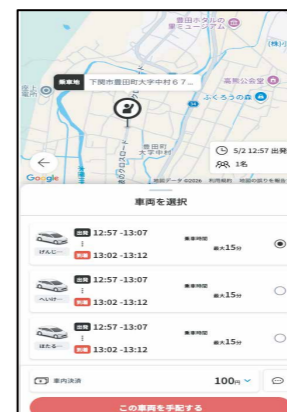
豊田ホタルの里ミュージアム

(株)ミ

出発地

下関市豊田町大字中村６７...

豊田公会堂

ふくろうの森

豊田町大字中村

5/2 12:57 出発

1名

Google

地図データ ©2024 利用規約 地図の誤りを報告

車両を選択

出発 12:57 -13:07

到着 13:02 -13:12

げんじー

乗車時間

最大15分

出発 12:57 -13:07

到着 13:02 -13:12

へいけー

乗車時間

最大15分

出発 12:57 -13:07

到着 13:02 -13:12

ほたる-

乗車時間

最大15分

車内決済

100円

この車両を手配する